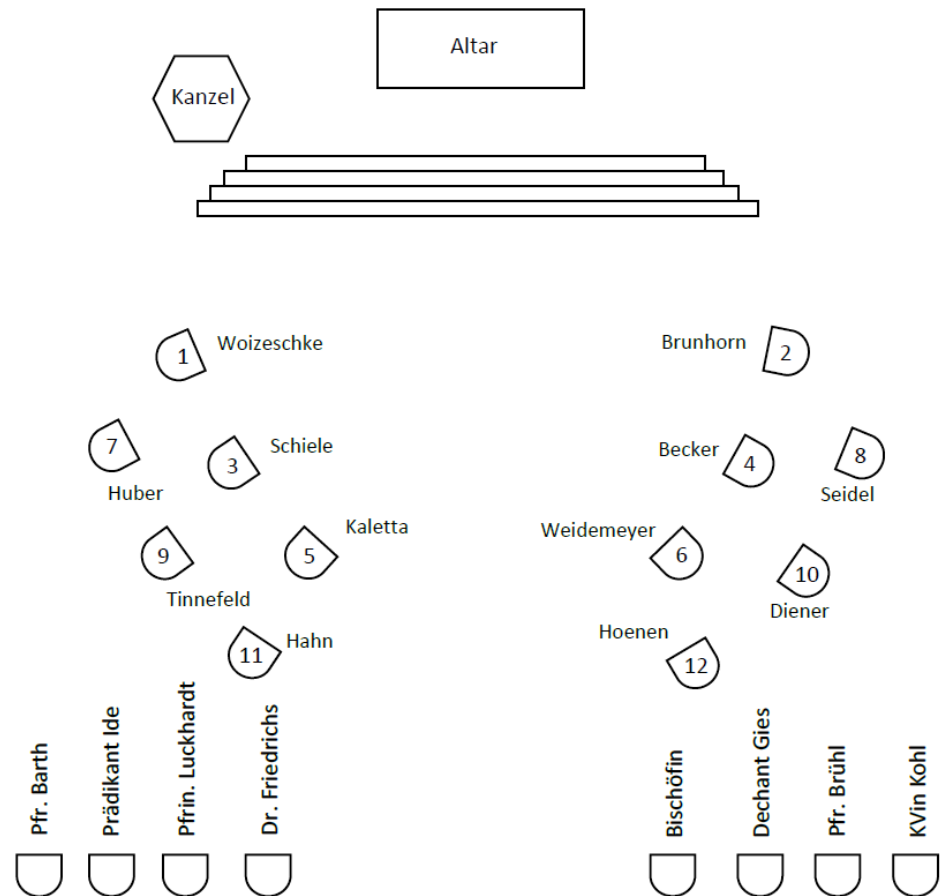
Altar

Kanzel

1 Woizeschke

Brunhorn 2

7

3 Schiele

Becker 4

8

Huber

Seidel

Kaletta

Weidemeyer

9

5

6

10

Tinnefeld

Diener

Hahn

Hoenen

11

12

Pfr. Barth

Prädikant Ide

Pfrin. Luckhardt

Dr. Friedrichs

Bischöfin

Dechant Gies

Pfr. Brühl

KVin Kohl